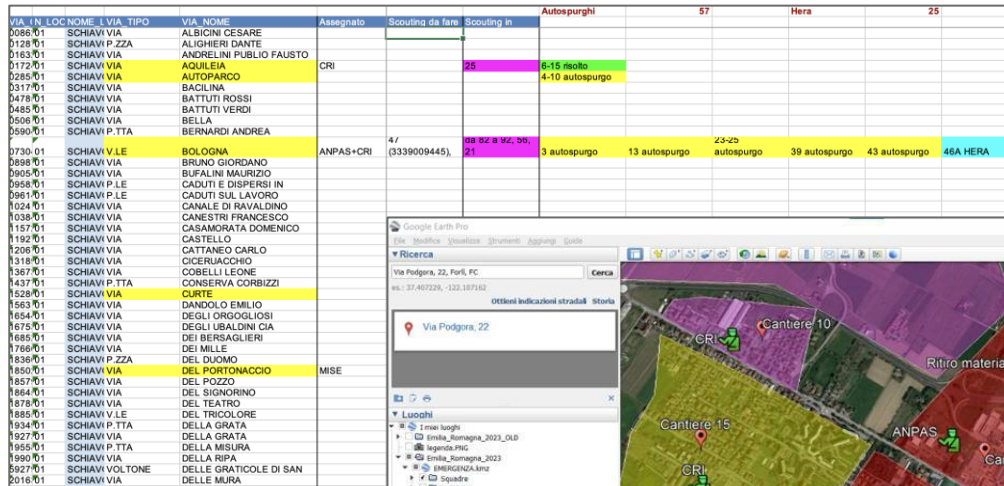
| VIA_( | N_LOC | NOME_L | VIA_TIPO | VIA_NOME | Assegnato | Scouting da fare | Scouting in | Autospurghi | | 57 | Hera | | 25 | |
|---|---|---|---|---|---|---|---|---|---|---|---|---|---|---|
| 0086 | 01 | SCHIAVI | VIA | ALBICINI CESARE | | | | | | | | | | |
| 0288 | 01 | SCHIAVI | P.ZZA | ALIGHIERI DANTE | | | | | | | | | | |
| 0163 | 01 | SCHIAVI | VIA | ANDRELINI PUBLIO FAUSTO | | | | | | | | | | |
| 0172 | 01 | SCHIAVI | VIA | AQUILEIA | CRI | | 25 | 6-15 risolto | | | | | | |
| 0285 | 01 | SCHIAVI | VIA | AUTOPARCO | | | | 4-10 autospurgo | | | | | | |
| 0317 | 01 | SCHIAVI | VIA | BACILINA | | | | | | | | | | |
| 0478 | 01 | SCHIAVI | VIA | BATTUTI ROSSI | | | | | | | | | | |
| 0485 | 01 | SCHIAVI | VIA | BATTUTI VERDI | | | | | | | | | | |
| 0506 | 01 | SCHIAVI | VIA | BELLA | | | | | | | | | | |
| 0590 | 01 | SCHIAVI | P.TTA | BERNARDI ANDREA | | | | | | | | | | |
| 0730 | 01 | SCHIAVI | V.LE | BOLOGNA | ANPAS+CRI | 47 (3339009445), | da 82 a 92, 56, 21 | 3 autospurgo | 13 autospurgo | 23-25 autospurgo | 39 autospurgo | 43 autospurgo | 46A HERA | |
| 0898 | 01 | SCHIAVI | VIA | BRUNO GIORDANO | | | | | | | | | | |
| 0905 | 01 | SCHIAVI | VIA | BUFALINI MAURIZIO | | | | | | | | | | |
| 0958 | 01 | SCHIAVI | P.LE | CADUTI E DISPERSI IN | | | | | | | | | | |
| 0961 | 01 | SCHIAVI | P.LE | CADUTI SUL LAVORO | | | | | | | | | | |
| 1024 | 01 | SCHIAVI | VIA | CANALE DI RAVALDINO | | | | | | | | | | |
| 1038 | 01 | SCHIAVI | VIA | CANESTRI FRANCESCO | | | | | | | | | | |
| 1157 | 01 | SCHIAVI | VIA | CASAMORATA DOMENICO | | | | | | | | | | |
| 1192 | 01 | SCHIAVI | VIA | CASTELLO | | | | | | | | | | |
| 1206 | 01 | SCHIAVI | VIA | CATTANEO CARLO | | | | | | | | | | |
| 1318 | 01 | SCHIAVI | VIA | CICERUACCHIO | | | | | | | | | | |
| 1367 | 01 | SCHIAVI | VIA | COBELLI LEONE | | | | | | | | | | |
| 1437 | 01 | SCHIAVI | P.TTA | CONSERVA CORBIZZI | | | | | | | | | | |
| 1528 | 01 | SCHIAVI | VIA | CURTE | | | | | | | | | | |
| 1563 | 01 | SCHIAVI | VIA | DANDOLO EMILIO | | | | | | | | | | |
| 1654 | 01 | SCHIAVI | VIA | DEGLI ORGOGLIOSI | | | | | | | | | | |
| 1675 | 01 | SCHIAVI | VIA | DEGLI UBALDINI CIA | | | | | | | | | | |
| 1685 | 01 | SCHIAVI | VIA | DEI BERSAGLIERI | | | | | | | | | | |
| 1766 | 01 | SCHIAVI | VIA | DEI MILLE | | | | | | | | | | |
| 1836 | 01 | SCHIAVI | P.ZZA | DEL DUOMO | | | | | | | | | | |
| 1850 | 01 | SCHIAVI | VIA | DEL PORTONACCIO | MISE | | | | | | | | | |
| 1857 | 01 | SCHIAVI | VIA | DEL POZZO | | | | | | | | | | |
| 1864 | 01 | SCHIAVI | VIA | DEL SIGNORINO | | | | | | | | | | |
| 1878 | 01 | SCHIAVI | VIA | DEL TEATRO | | | | | | | | | | |
| 1885 | 01 | SCHIAVI | V.LE | DEL TRICOLORE | | | | | | | | | | |
| 1934 | 01 | SCHIAVI | P.TTA | DELLA GRATA | | | | | | | | | | |
| 1927 | 01 | SCHIAVI | VIA | DELLA GRATA | | | | | | | | | | |
| 1955 | 01 | SCHIAVI | P.TTA | DELLA MISURA | | | | | | | | | | |
| 1990 | 01 | SCHIAVI | VIA | DELLA RIPA | | | | | | | | | | |
| 5927 | 01 | SCHIAVI | VOLTONE | DELLE GRATICOLE DI SAN | | | | | | | | | | |
| 2016 | 01 | SCHIAVI | VIA | DELLE MURA | | | | | | | | | | |

Google Earth Pro
File Modifica Visualizza Strumenti Aggiungi Guida
▾ Ricerca
Via Podgora, 22, Forlì, FC
Cerca
es.: 37.407229, -122.107162
Ottieni indicazioni stradali Storia
Via Podgora, 22
▾ Luoghi
I miei luoghi
Emilia_Romagna_2023_OLD
legenda.PNG
Emilia_Romagna_2023
EMERGENZA.kmz
Squadre
CRI
Cantiere 10
Ritiro materia
Cantiere 15
ANPAS
CRI
Ca